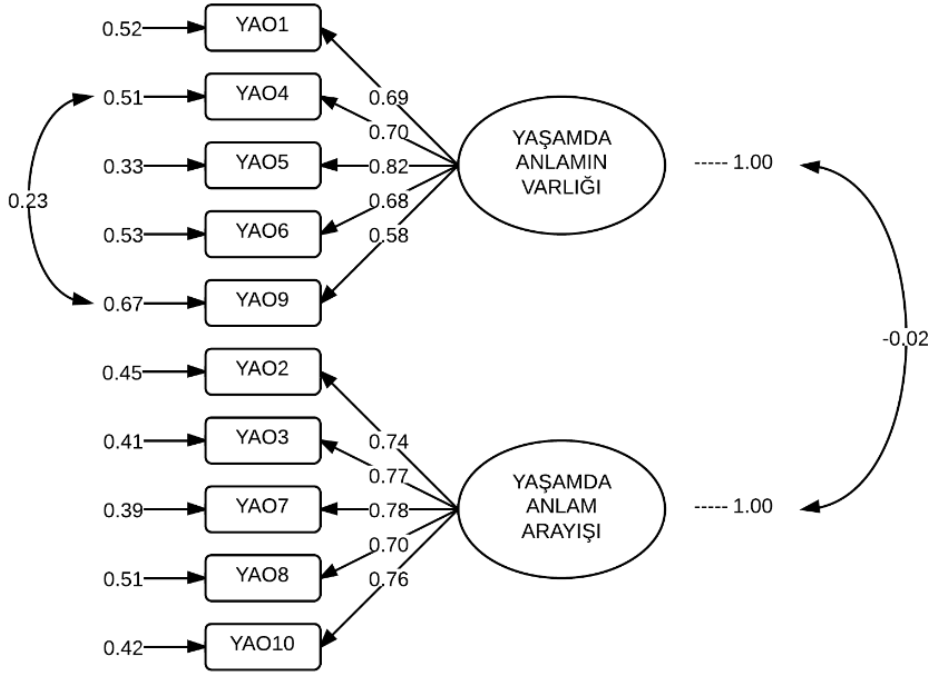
0.52 YAO1
0.51 YAO4
0.33 YAO5
0.53 YAO6
0.67 YAO9
0.23
0.69
0.70
0.82
0.68
0.58
YAŞAMDA ANLAMIN VARLIĞI
----- 1.00
-0.02
0.45 YAO2
0.41 YAO3
0.39 YAO7
0.51 YAO8
0.42 YAO10
0.74
0.77
0.78
0.70
0.76
YAŞAMDA ANLAM ARAYIŞI
----- 1.00